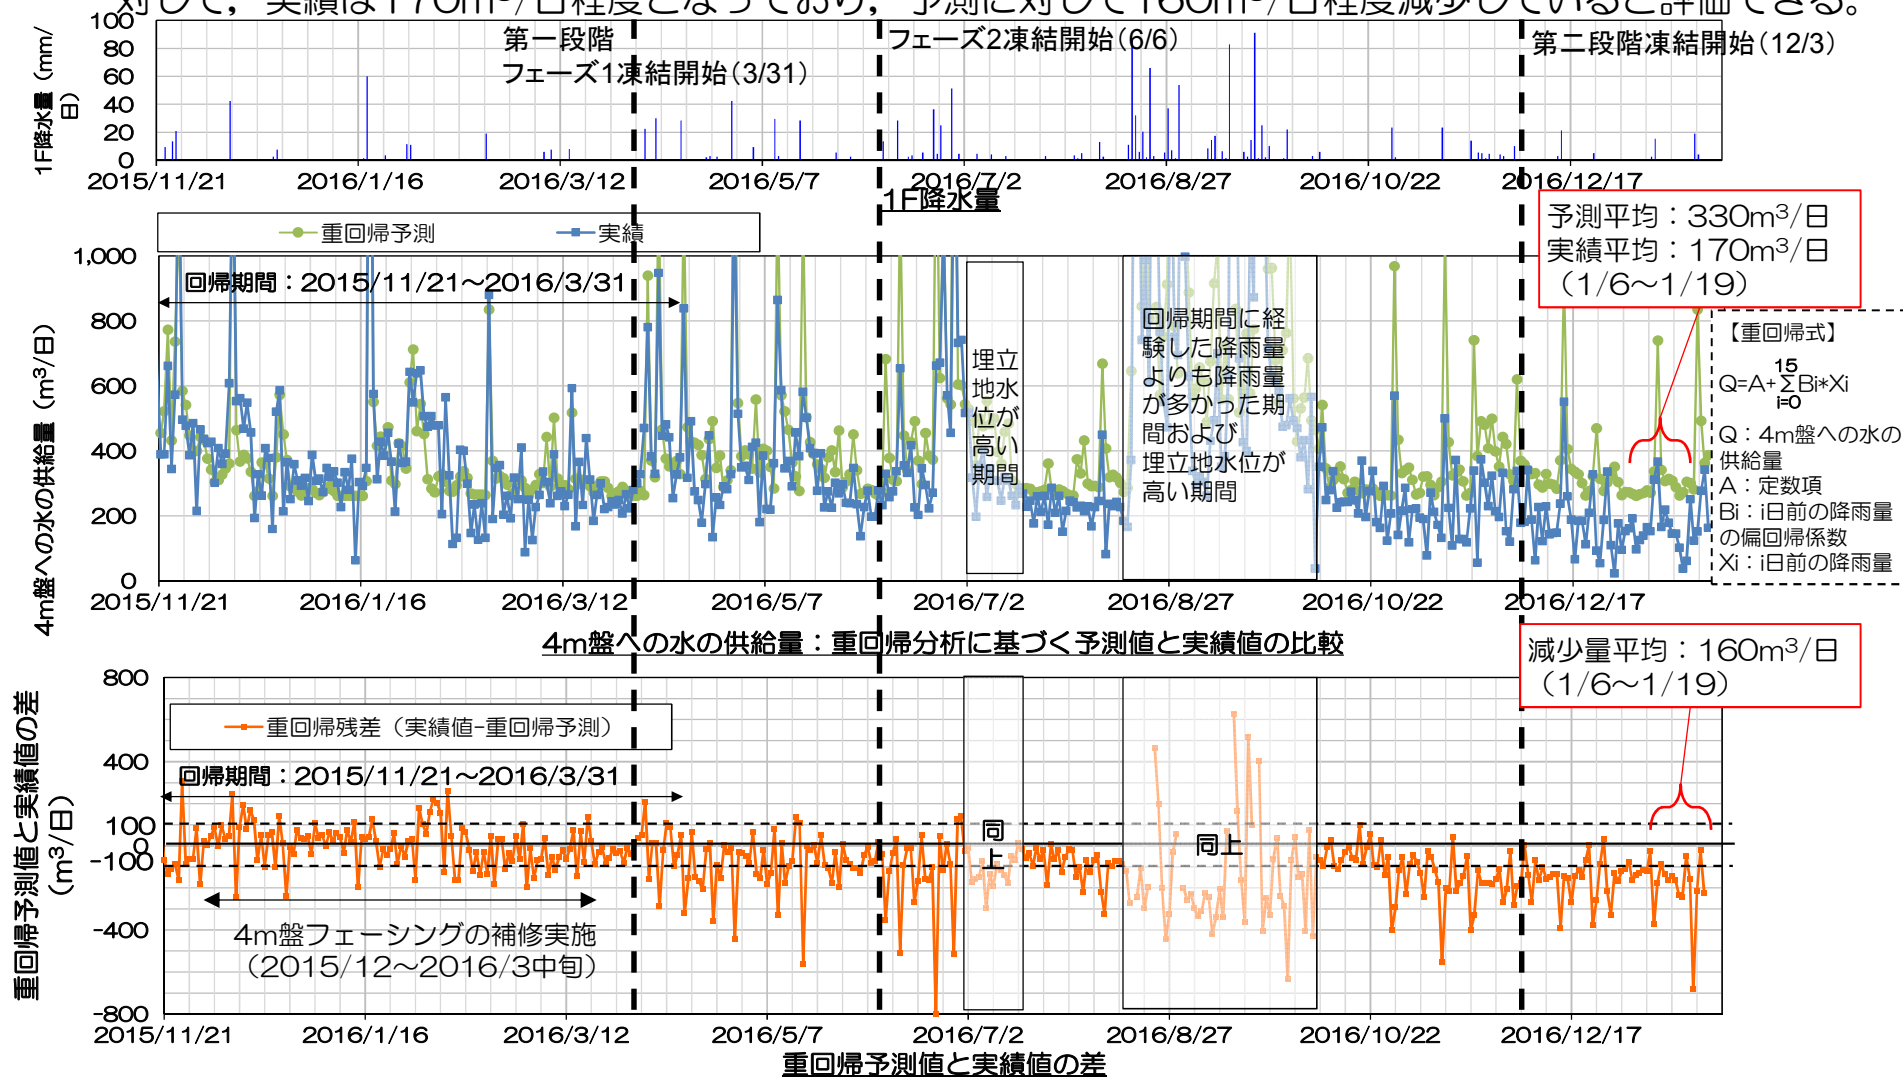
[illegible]して，実績は170m³/日程度となっており，予測に対して160m³/日程度減少していると評価できる。

1F降水量（mm/日）
100
80
60
40
20
0
第一段階
フェーズ1凍結開始（3/31）
フェーズ2凍結開始（6/6）
第二段階凍結開始（12/3）
2015/11/21
2016/1/16
2016/3/12
2016/5/7
2016/7/2
2016/8/27
2016/10/22
2016/12/17
1F降水量

重回帰予測
実績
予測平均：330m³/日
実績平均：170m³/日
（1/6～1/19）
4m盤への水の供給量（m³/日）
1,000
800
600
400
200
0
回帰期間：2015/11/21～2016/3/31
埋立地水位が高い期間
回帰期間に経験した降雨量よりも降雨量が多かった期間および埋立地水位が高い期間
【重回帰式】
$Q=A+\sum_{i=0}^{15}Bi*Xi$
Q：4m盤への水の供給量
A：定数項
Bi：i日前の降雨量の偏回帰係数
Xi：i日前の降雨量
2015/11/21
2016/1/16
2016/3/12
2016/5/7
2016/7/2
2016/8/27
2016/10/22
2016/12/17
4m盤への水の供給量：重回帰分析に基づく予測値と実績値の比較

減少量平均：160m³/日
（1/6～1/19）
重回帰予測値と実績値の差（m³/日）
800
400
100
0
-100
-400
-800
重回帰残差（実績値-重回帰予測）
回帰期間：2015/11/21～2016/3/31
同上
同上
4m盤フェーシングの補修実施
（2015/12～2016/3中旬）
2015/11/21
2016/1/16
2016/3/12
2016/5/7
2016/7/2
2016/8/27
2016/10/22
2016/12/17
重回帰予測値と実績値の差